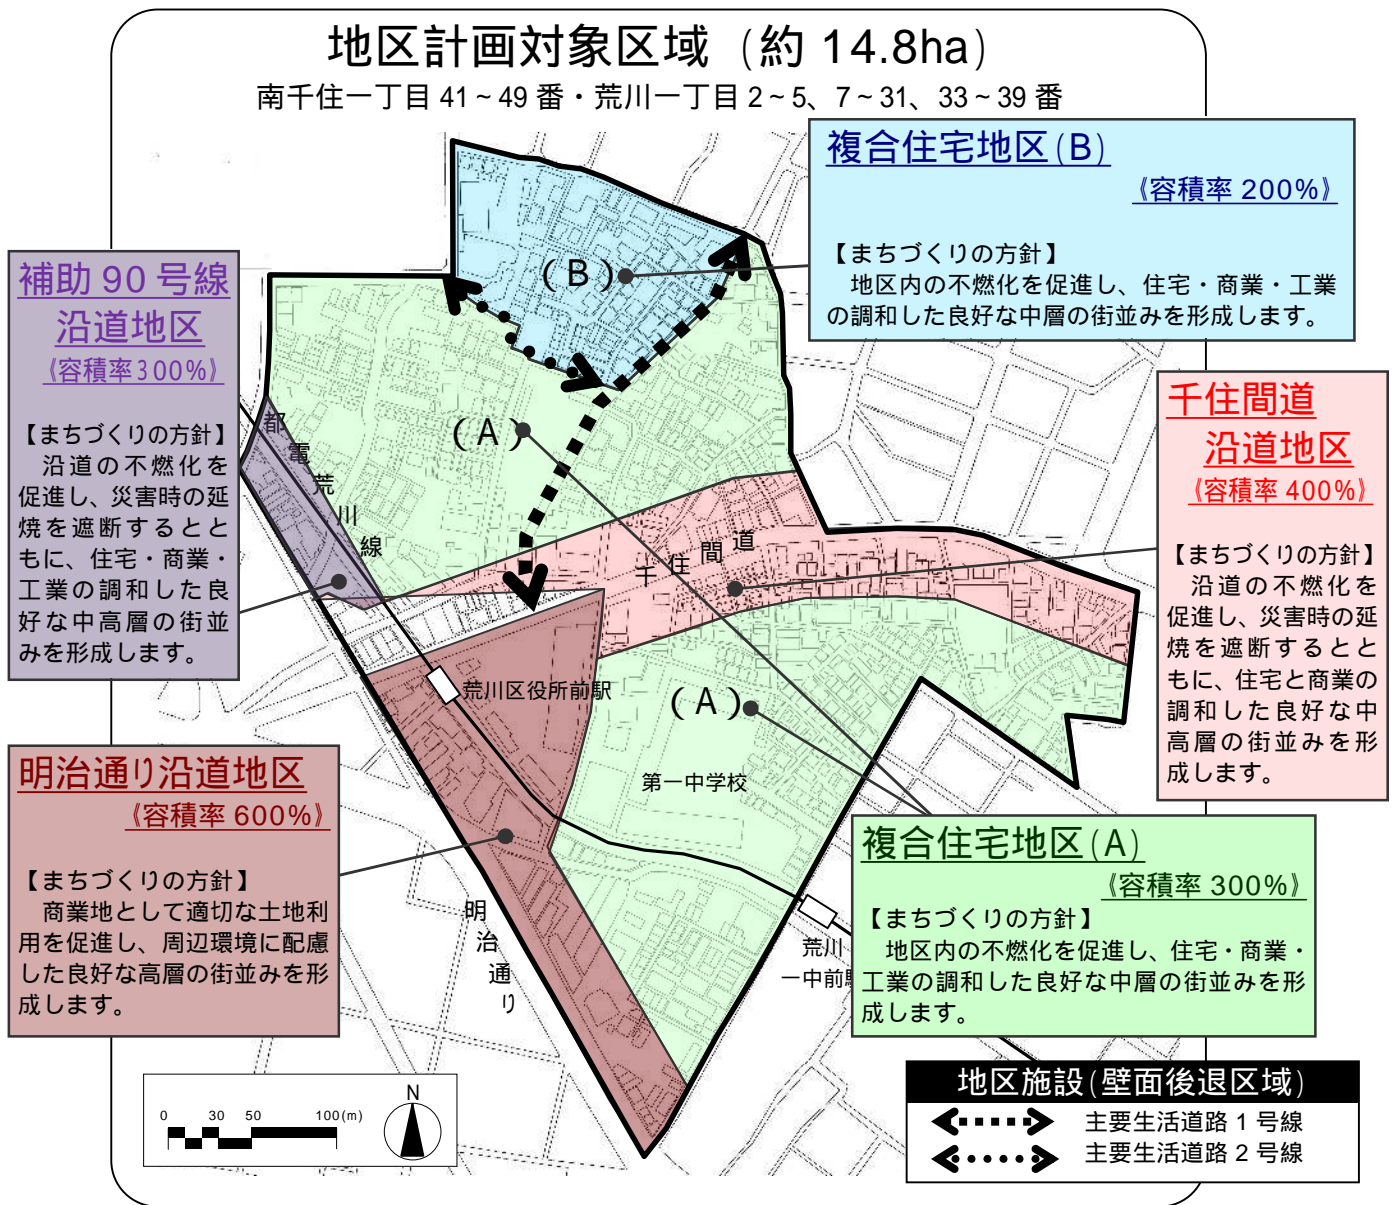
地区計画対象区域（約 14.8ha）
南千住一丁目 41～49 番・荒川一丁目 2～5、7～31、33～39 番

複合住宅地区（B）
《容積率 200%》
【まちづくりの方針】
地区内の不燃化を促進し、住宅・商業・工業の調和した良好な中層の街並みを形成します。

補助 90 号線沿道地区
《容積率 300%》
【まちづくりの方針】
沿道の不燃化を促進し、災害時の延焼を遮断するとともに、住宅・商業・工業の調和した良好な中高層の街並みを形成します。

千住間道沿道地区
《容積率 400%》
【まちづくりの方針】
沿道の不燃化を促進し、災害時の延焼を遮断するとともに、住宅と商業の調和した良好な中高層の街並みを形成します。

（B）
（A）
（A）
都電荒川線
千住間道
荒川区役所前駅
第一中学校
明治通り
荒川一中前駅

明治通り沿道地区
《容積率 600%》
【まちづくりの方針】
商業地として適切な土地利用を促進し、周辺環境に配慮した良好な高層の街並みを形成します。

複合住宅地区（A）
《容積率 300%》
【まちづくりの方針】
地区内の不燃化を促進し、住宅・商業・工業の調和した良好な中層の街並みを形成します。

0 30 50 100(m)
N

地区施設（壁面後退区域）
主要生活道路 1 号線
主要生活道路 2 号線